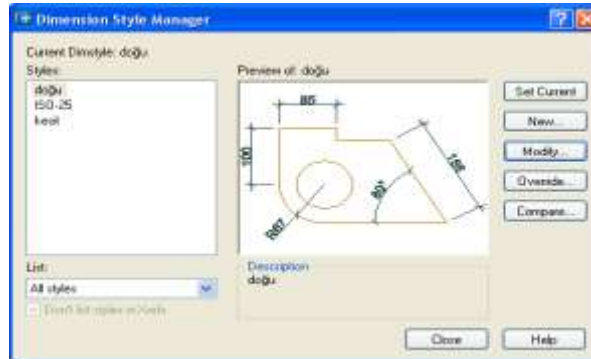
Dimension Style Manager

Current Dimstyle: doğu

Styles:
doğu
ISO-25
kesit

Preview of: doğu

85
100
156
80°
R67

Set Current
New...
Modify...
Override...
Compare...

List:
All styles

Don't list styles in Xrefs

Description
doğu

Close
Help